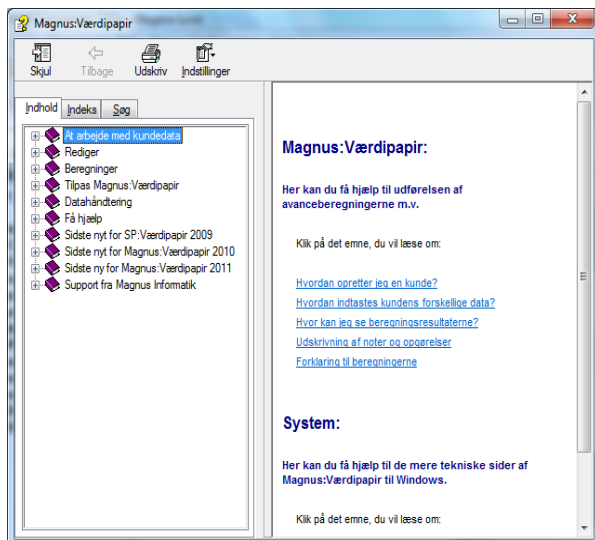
Magnus:Værdipapir

Skjul
Tilbage
Udskriv
Indstillinger

Indhold
Indeks
Søg

At arbejde med kundedata
Rediger
Beregninger
Tilpas Magnus:Værdipapir
Datahåndtering
Få hjælp
Sidste nyt for SP:Værdipapir 2009
Sidste nyt for Magnus:Værdipapir 2010
Sidste ny for Magnus:Værdipapir 2011
Support fra Magnus Informatik

Magnus:Værdipapir:

Her kan du få hjælp til udførelsen af avanceberegningerne m.v.

Klik på det emne, du vil læse om:

Hvordan opretter jeg en kunde?
Hvordan indtastes kundens forskellige data?
Hvor kan jeg se beregningsresultaterne?
Udskrivning af noter og opgørelser
Forklaring til beregningerne

System:

Her kan du få hjælp til de mere tekniske sider af Magnus:Værdipapir til Windows.

Klik på det emne, du vil læse om: